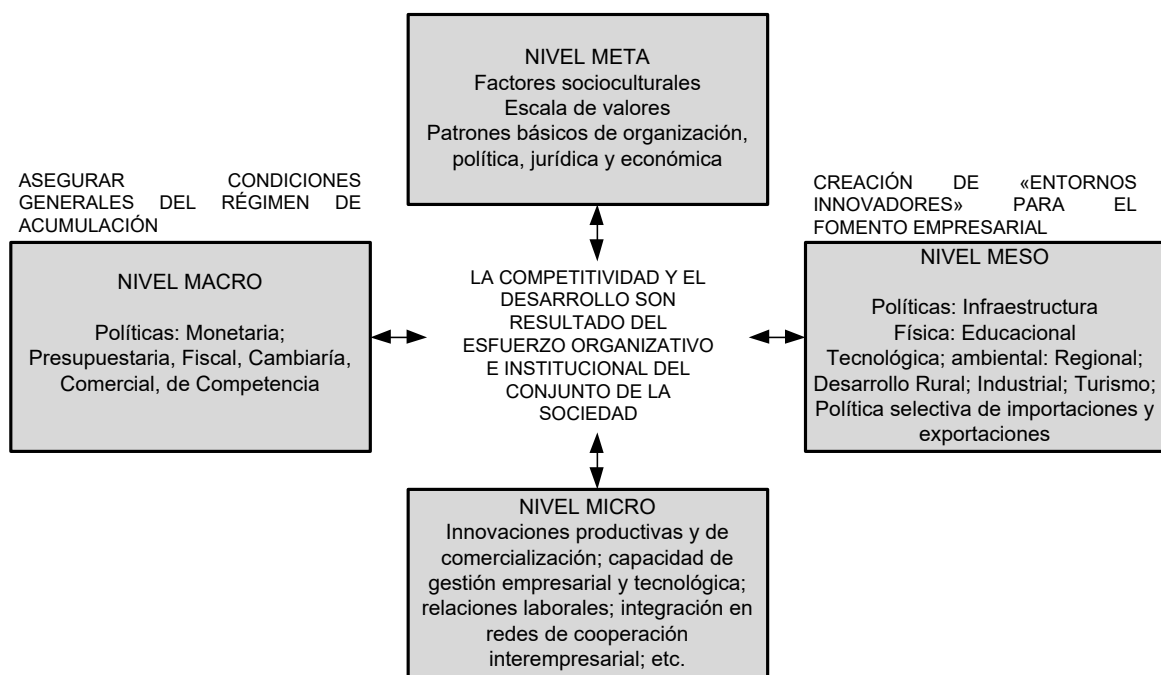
NIVEL META
Factores socioculturales
Escala de valores
Patrones básicos de organización, política, jurídica y económica

ASEGURAR CONDICIONES GENERALES DEL RÉGIMEN DE ACUMULACIÓN

NIVEL MACRO

Políticas: Monetaria; Presupuestaria, Fiscal, Cambiaría, Comercial, de Competencia

LA COMPETITIVIDAD Y EL DESARROLLO SON RESULTADO DEL ESFUERZO ORGANIZATIVO E INSTITUCIONAL DEL CONJUNTO DE LA SOCIEDAD

CREACIÓN DE «ENTORNOS INNOVADORES» PARA EL FOMENTO EMPRESARIAL

NIVEL MESO

Políticas: Infraestructura Física: Educacional Tecnológica; ambiental: Regional; Desarrollo Rural; Industrial; Turismo; Política selectiva de importaciones y exportaciones

NIVEL MICRO
Innovaciones productivas y de comercialización; capacidad de gestión empresarial y tecnológica; relaciones laborales; integración en redes de cooperación interempresarial; etc.